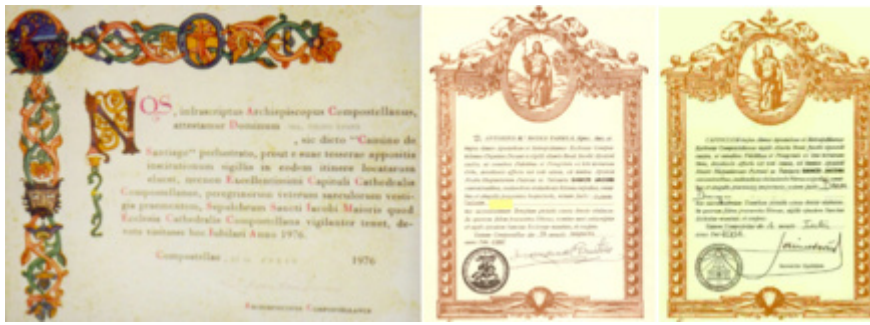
NOS, infrascriptus Archiepiscopus Compostellanus, attestamur Dominum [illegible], sic dicto "Camino de Santiago" perlustrato, prout e suae tesserae appositis itinerationum sigillis in eodem itinere locatarum eluxit, necnon Excellentissimi Capituli Cathedralis Compostellanae, peregrinorum veterum sanctorum vestigia prosecutum, Sepulchrum Sancti Iacobi Maioris quod Ecclesia Cathedralis Compostellana vigilanter tenet, devote visitasse hoc Iubilari Anno 1976.

Compostellae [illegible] 1976

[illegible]

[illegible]

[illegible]

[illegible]